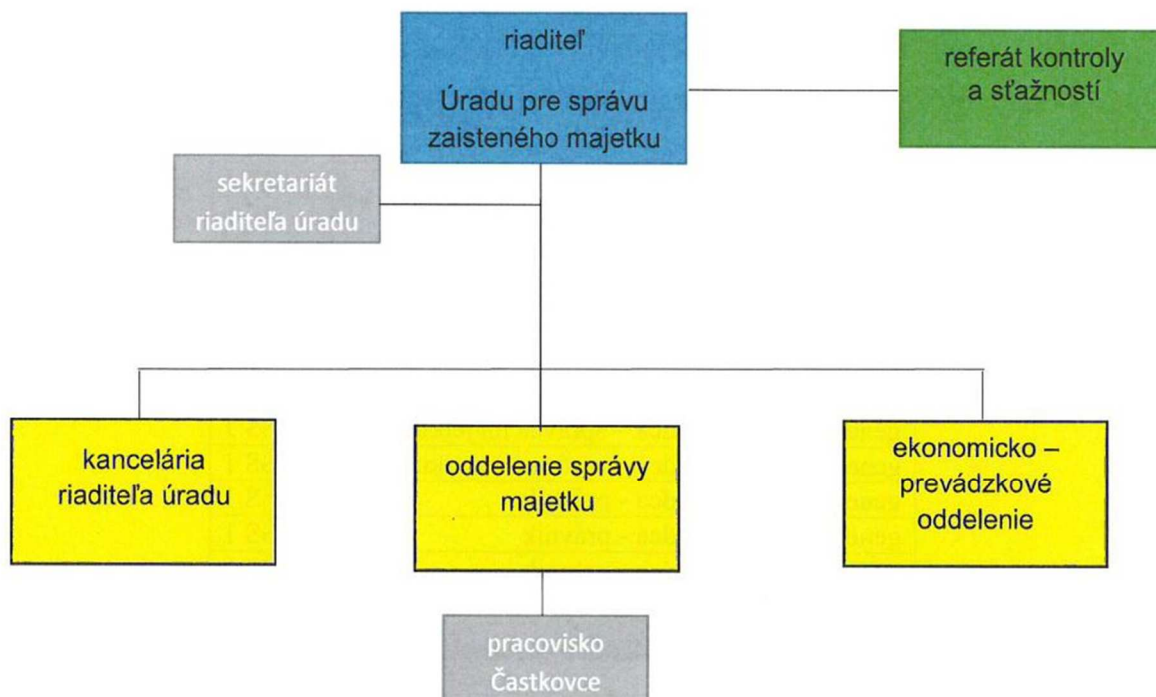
riaditeľ

Úradu pre správu zaisteného majetku

referát kontroly a sťažností

sekretariát riaditeľa úradu

kancelária riaditeľa úradu

oddelenie správy majetku

ekonomicko – prevádzkové oddelenie

pracovisko Častkovce